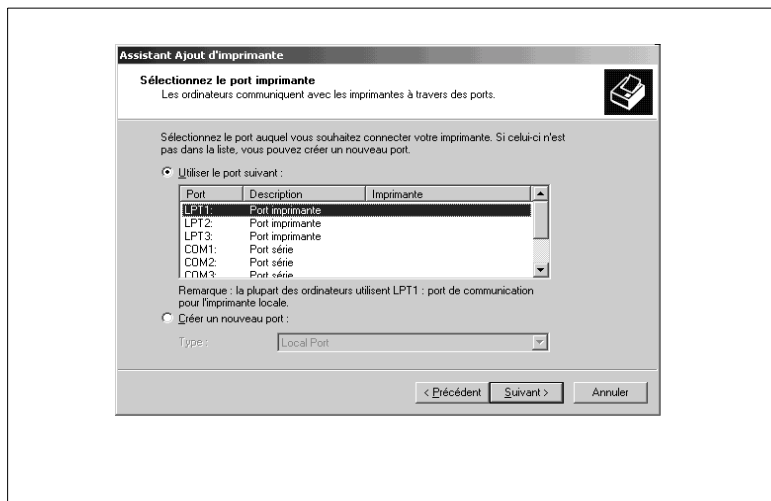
Assistant Ajout d'imprimante

Sélectionnez le port imprimante
Les ordinateurs communiquent avec les imprimantes à travers des ports.

Sélectionnez le port auquel vous souhaitez connecter votre imprimante. Si celui-ci n'est pas dans la liste, vous pouvez créer un nouveau port.

Utiliser le port suivant :

| Port | Description | Imprimante |
|---|---|---|
| LPT1: | Port imprimante | |
| LPT2: | Port imprimante | |
| LPT3: | Port imprimante | |
| COM1: | Port série | |
| COM2: | Port série | |
| COM3: | Port série | |

Remarque : la plupart des ordinateurs utilisent LPT1 : port de communication pour l'imprimante locale.

Créer un nouveau port :

Type : Local Port

< Précédent | Suivant > | Annuler